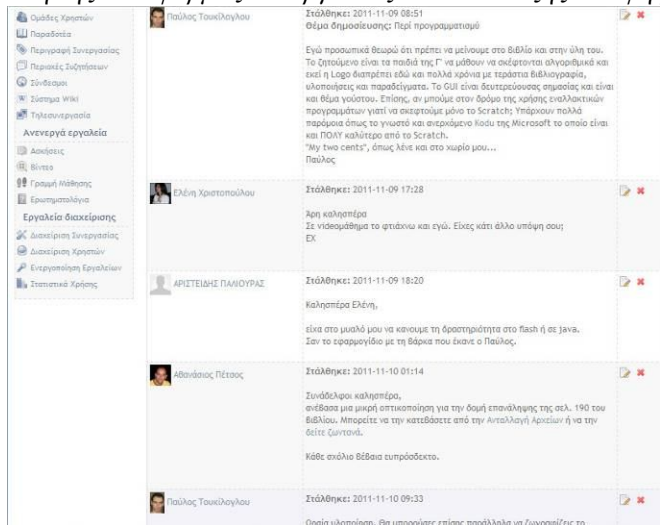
Ομάδες Χρηστών
Παραδοτέα
Περιγραφή Συνεργασίας
Περιοχές Συζητήσεων
Σύνδεσμοι
Σύστημα Wiki
Τηλεσυνεργασία
Ανενεργά εργαλεία
Ασκήσεις
Βίντεο
Γραμμή Μάθησης
Ερωτηματολόγια
Εργαλεία διαχείρισης
Διαχείριση Συνεργασίας
Διαχείριση Χρηστών
Ενεργοποίηση Εργαλείων
Στατιστικά Χρήσης

Παύλος Τουκίλογλου
Στάλθηκε: 2011-11-09 08:51
Θέμα δημοσίευσης: Περί προγραμματισμό

Εγώ προσωπικά θεωρώ ότι πρέπει να μείνουμε στο βιβλίο και στην ύλη του. Το ζητούμενο είναι τα παιδιά της Γ' να μάθουν να σκέφτονται αλγοριθμικά και εκεί η Logo διαπρέπει εδώ και πολλά χρόνια με τεράστια βιβλιογραφία, υλοποιήσεις και παραδείγματα. Το GUI είναι δευτερεύουσας σημασίας και είναι και θέμα γούστου. Επίσης, αν μπούμε στον δρόμο της χρήσης εναλλακτικών προγραμμάτων γιατί να σκεφτούμε μόνο το Scratch; Υπάρχουν πολλά παρόμοια όπως το γνωστό και ανερχόμενο Kodu της Microsoft το οποίο είναι και ΠΟΛΥ καλύτερο από το Scratch.
"My two cents", όπως λένε και στο χωριό μου...
Παύλος

Ελένη Χριστοπούλου
Στάλθηκε: 2011-11-09 17:28

Άρη καλησπέρα
Σε videoμάθημα το φτιάχνω και εγώ. Είχες κάτι άλλο υπόψη σου;
ΕΧ

ΑΡΙΣΤΕΙΔΗΣ ΠΑΛΙΟΥΡΑΣ
Στάλθηκε: 2011-11-09 18:20

Καλησπέρα Ελένη,

είχα στο μυαλό μου να κανουμε τη δραστηριότητα στο flash ή σε java. Σαν το εφαρμογίδιο με τη βάρκα που έκανε ο Παύλος.

Αθανάσιος Πέτσος
Στάλθηκε: 2011-11-10 01:14

Συνάδελφοι καλησπέρα,
ανέβασα μια μικρή οπτικοποίηση για την δομή επανάληψης της σελ. 190 του βιβλίου. Μπορείτε να την κατεβάσετε από την Ανταλλαγή Αρχείων ή να την δείτε ζωντανά.

Κάθε σχόλιο βέβαια ευπρόσδεκτο.

Παύλος Τουκίλογλου
Στάλθηκε: 2011-11-10 09:33
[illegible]